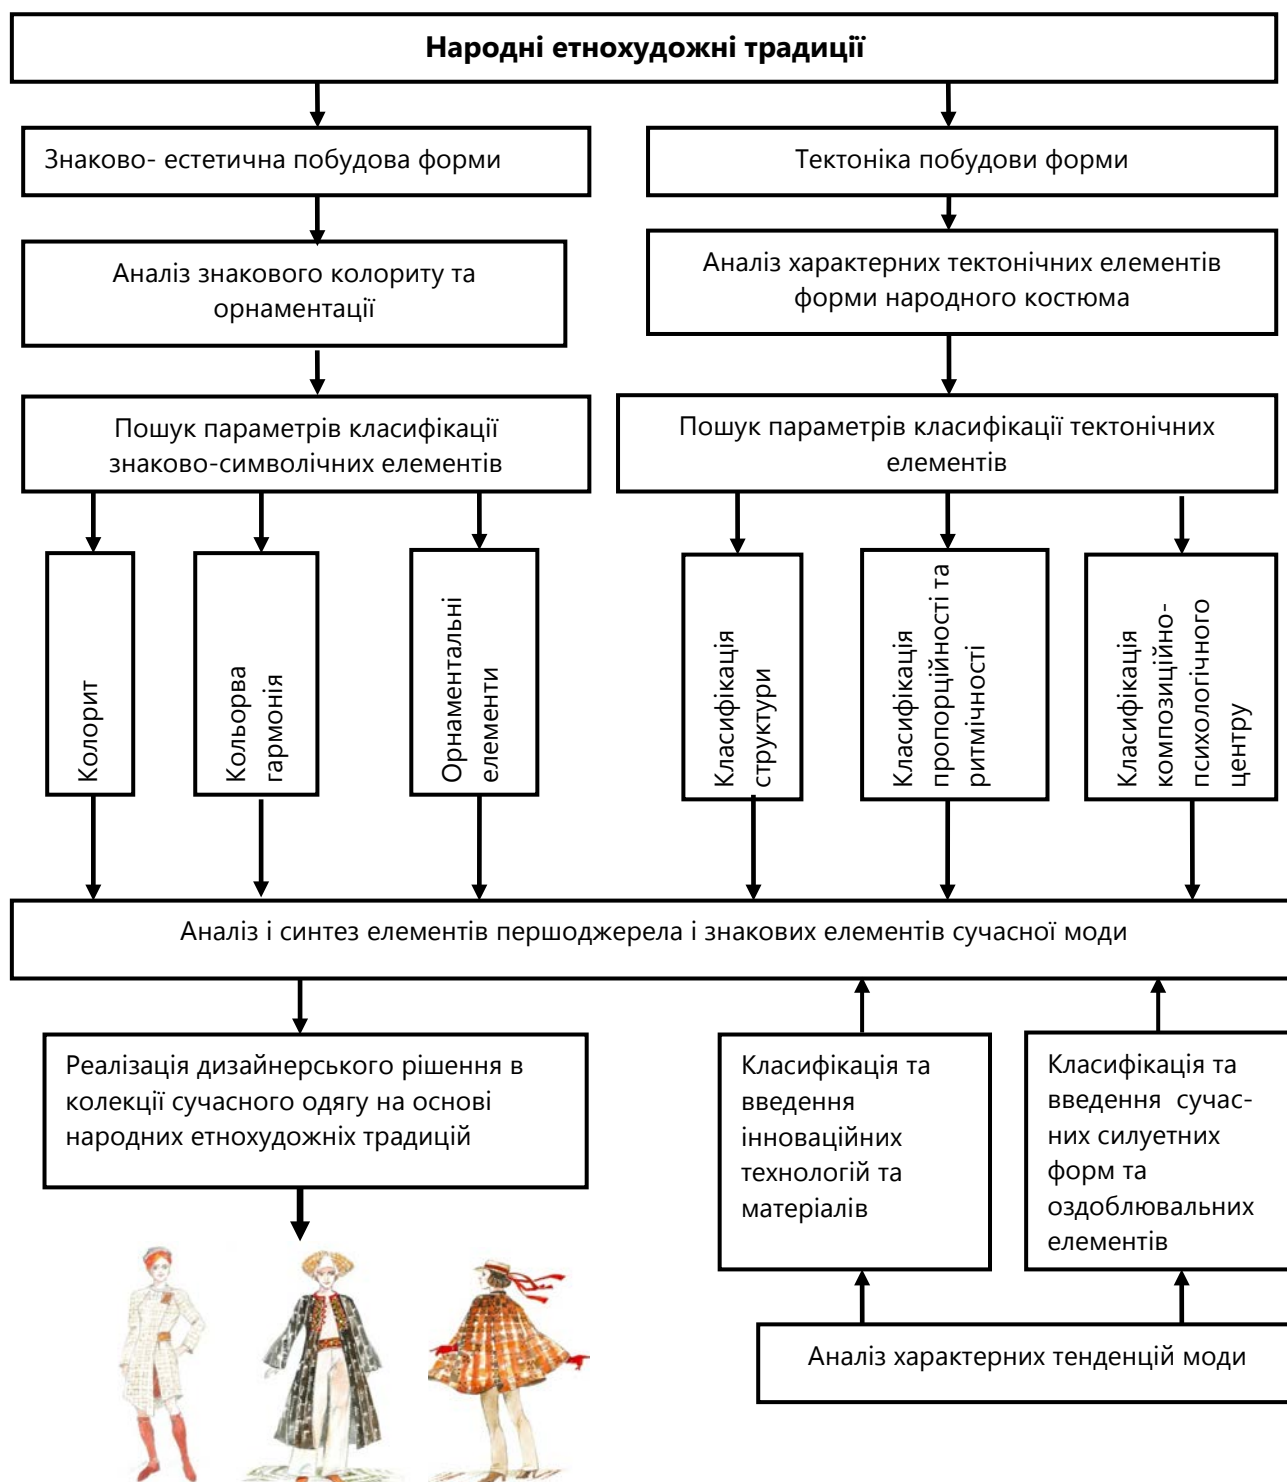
Народні етнохудожні традиції

Знаково- естетична побудова форми

Тектоніка побудови форми

Аналіз знакового колориту та орнаментації

Аналіз характерних тектонічних елементів форми народного костюма

Пошук параметрів класифікації знаково-символічних елементів

Пошук параметрів класифікації тектонічних елементів

Колорит

Кольорва гармонія

Орнаментальні елементи

Класифікація структури

Класифікація пропорційності та ритмічності

Класифікація композиційно-психологічного центру

Аналіз і синтез елементів першоджерела і знакових елементів сучасної моди

Реалізація дизайнерського рішення в колекції сучасного одягу на основі народних етнохудожніх традицій

Класифікація та введення інноваційних технологій та матеріалів

Класифікація та введення сучасних силуетних форм та оздоблювальних елементів

Аналіз характерних тенденцій моди